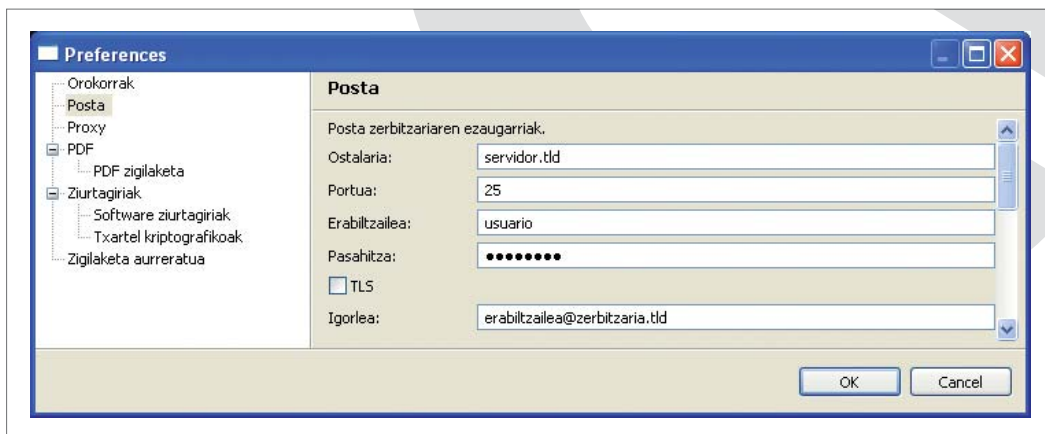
Preferences

Orokorrak
Posta
Proxy
PDF
PDF zigilaketa
Ziurtagiriak
Software ziurtagiriak
Txartel kriptografikoak
Zigilaketa aurreratua

Posta

Posta zerbitzariaren ezaugarriak.

Ostalaria: servidor.tld
Portua: 25
Erabiltzailea: usuario
Pasahitza: ••••••••
TLS
Igorlea: erabiltzailea@zerbitzaria.tld

OK
Cancel